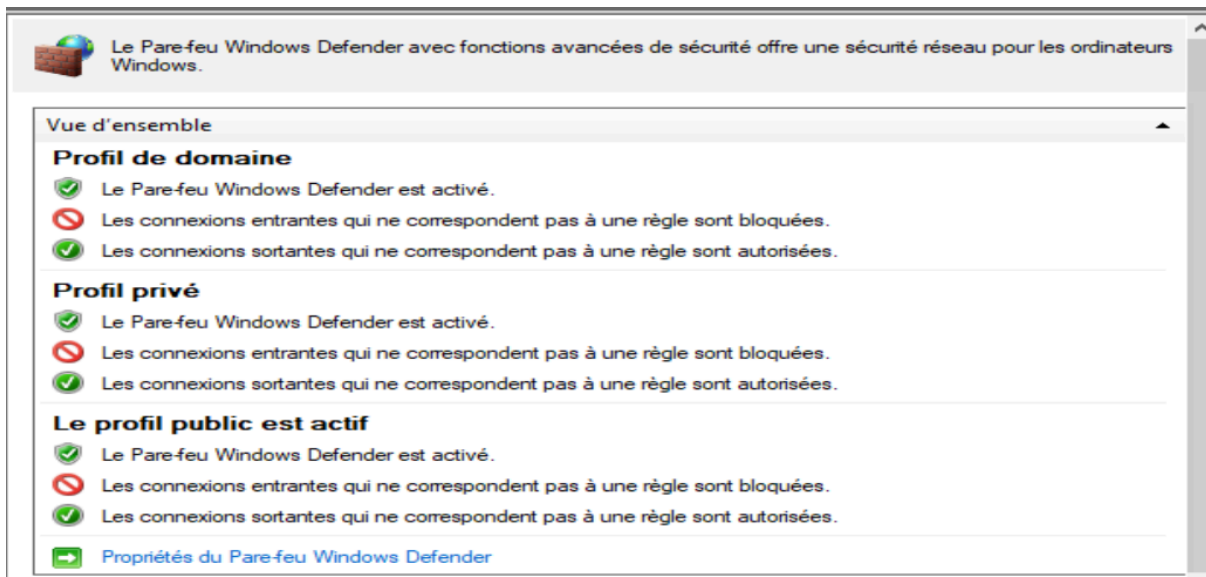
Le Pare-feu Windows Defender avec fonctions avancées de sécurité offre une sécurité réseau pour les ordinateurs Windows.

Vue d'ensemble

Profil de domaine

Le Pare-feu Windows Defender est activé.

Les connexions entrantes qui ne correspondent pas à une règle sont bloquées.

Les connexions sortantes qui ne correspondent pas à une règle sont autorisées.

Profil privé

Le Pare-feu Windows Defender est activé.

Les connexions entrantes qui ne correspondent pas à une règle sont bloquées.

Les connexions sortantes qui ne correspondent pas à une règle sont autorisées.

Le profil public est actif

Le Pare-feu Windows Defender est activé.

Les connexions entrantes qui ne correspondent pas à une règle sont bloquées.

Les connexions sortantes qui ne correspondent pas à une règle sont autorisées.

Propriétés du Pare-feu Windows Defender